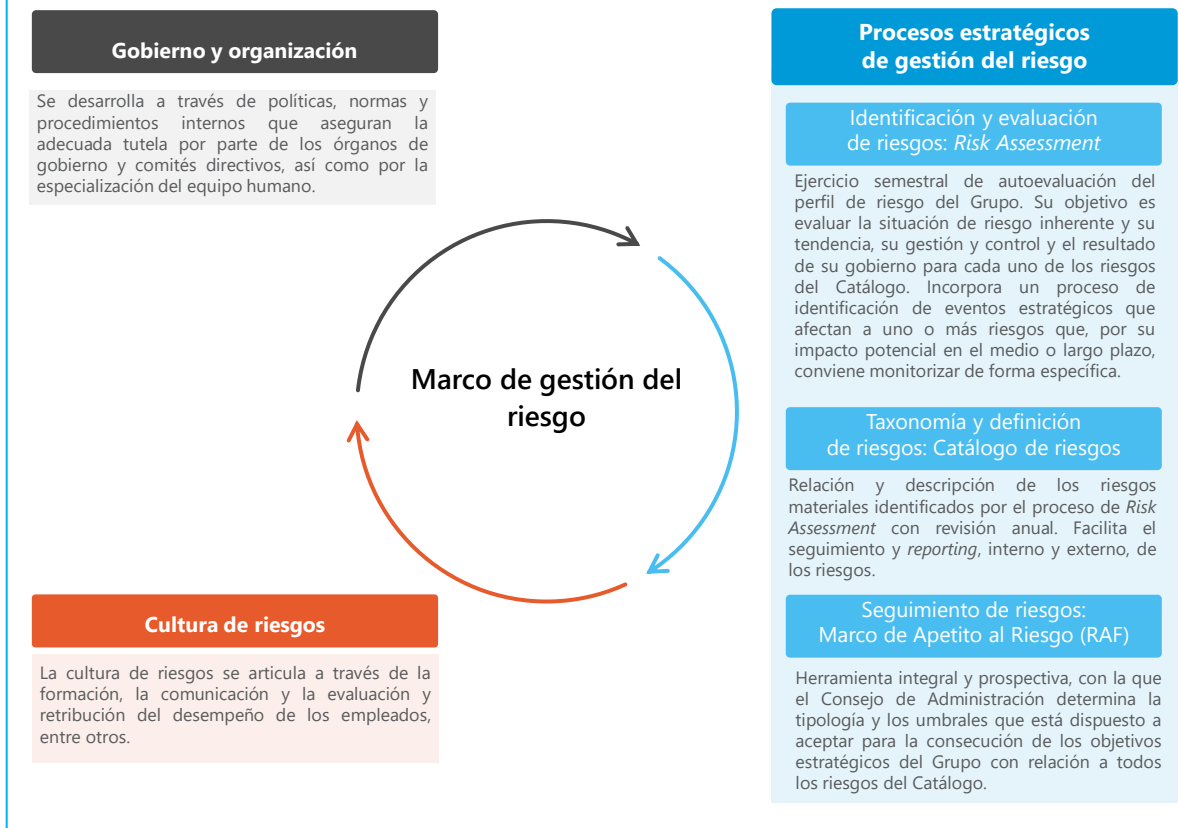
Gobierno y organización

Se desarrolla a través de políticas, normas y procedimientos internos que aseguran la adecuada tutela por parte de los órganos de gobierno y comités directivos, así como por la especialización del equipo humano.

Marco de gestión del riesgo

Cultura de riesgos

La cultura de riesgos se articula a través de la formación, la comunicación y la evaluación y retribución del desempeño de los empleados, entre otros.

Procesos estratégicos de gestión del riesgo

Identificación y evaluación de riesgos: Risk Assessment

Ejercicio semestral de autoevaluación del perfil de riesgo del Grupo. Su objetivo es evaluar la situación de riesgo inherente y su tendencia, su gestión y control y el resultado de su gobierno para cada uno de los riesgos del Catálogo. Incorpora un proceso de identificación de eventos estratégicos que afectan a uno o más riesgos que, por su impacto potencial en el medio o largo plazo, conviene monitorizar de forma específica.

Taxonomía y definición de riesgos: Catálogo de riesgos

Relación y descripción de los riesgos materiales identificados por el proceso de Risk Assessment con revisión anual. Facilita el seguimiento y reporting, interno y externo, de los riesgos.

Seguimiento de riesgos: Marco de Apetito al Riesgo (RAF)

Herramienta integral y prospectiva, con la que el Consejo de Administración determina la tipología y los umbrales que está dispuesto a aceptar para la consecución de los objetivos estratégicos del Grupo con relación a todos los riesgos del Catálogo.